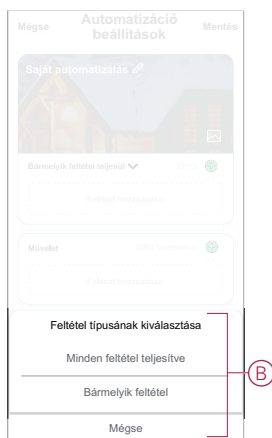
Mégse
Automatizáció beállítások
Mentés
Saját automatizálás
Bármelyik feltétel teljesül
Feltétel hozzáadása
Művelet
Feltétel hozzáadása
Feltétel típusának kiválasztása
Minden feltétel teljesítve
Bármelyik feltétel
Mégse
B